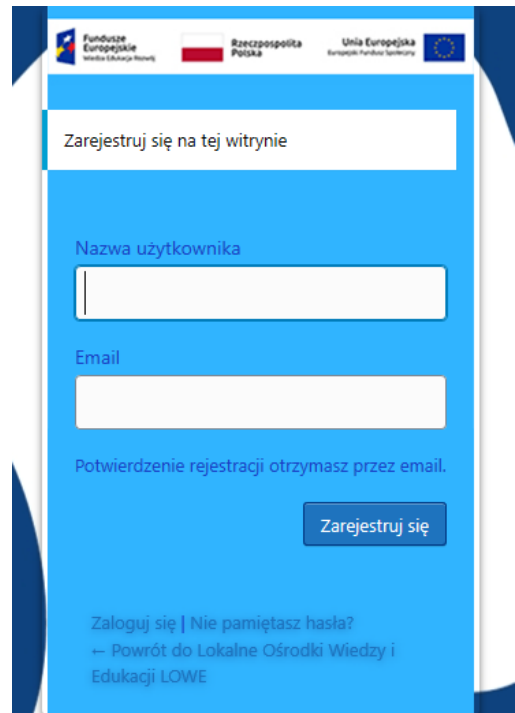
Fundusze Europejskie
Wiedza Edukacja Rozwój

Rzeczpospolita Polska

Unia Europejska
Europejski Fundusz Społeczny

Zarejestruj się na tej witrynie

Nazwa użytkownika

Email

Potwierdzenie rejestracji otrzymasz przez email.

Zarejestruj się

Zaloguj się | Nie pamiętasz hasła?
← Powrót do Lokalne Ośrodki Wiedzy i Edukacji LOWE